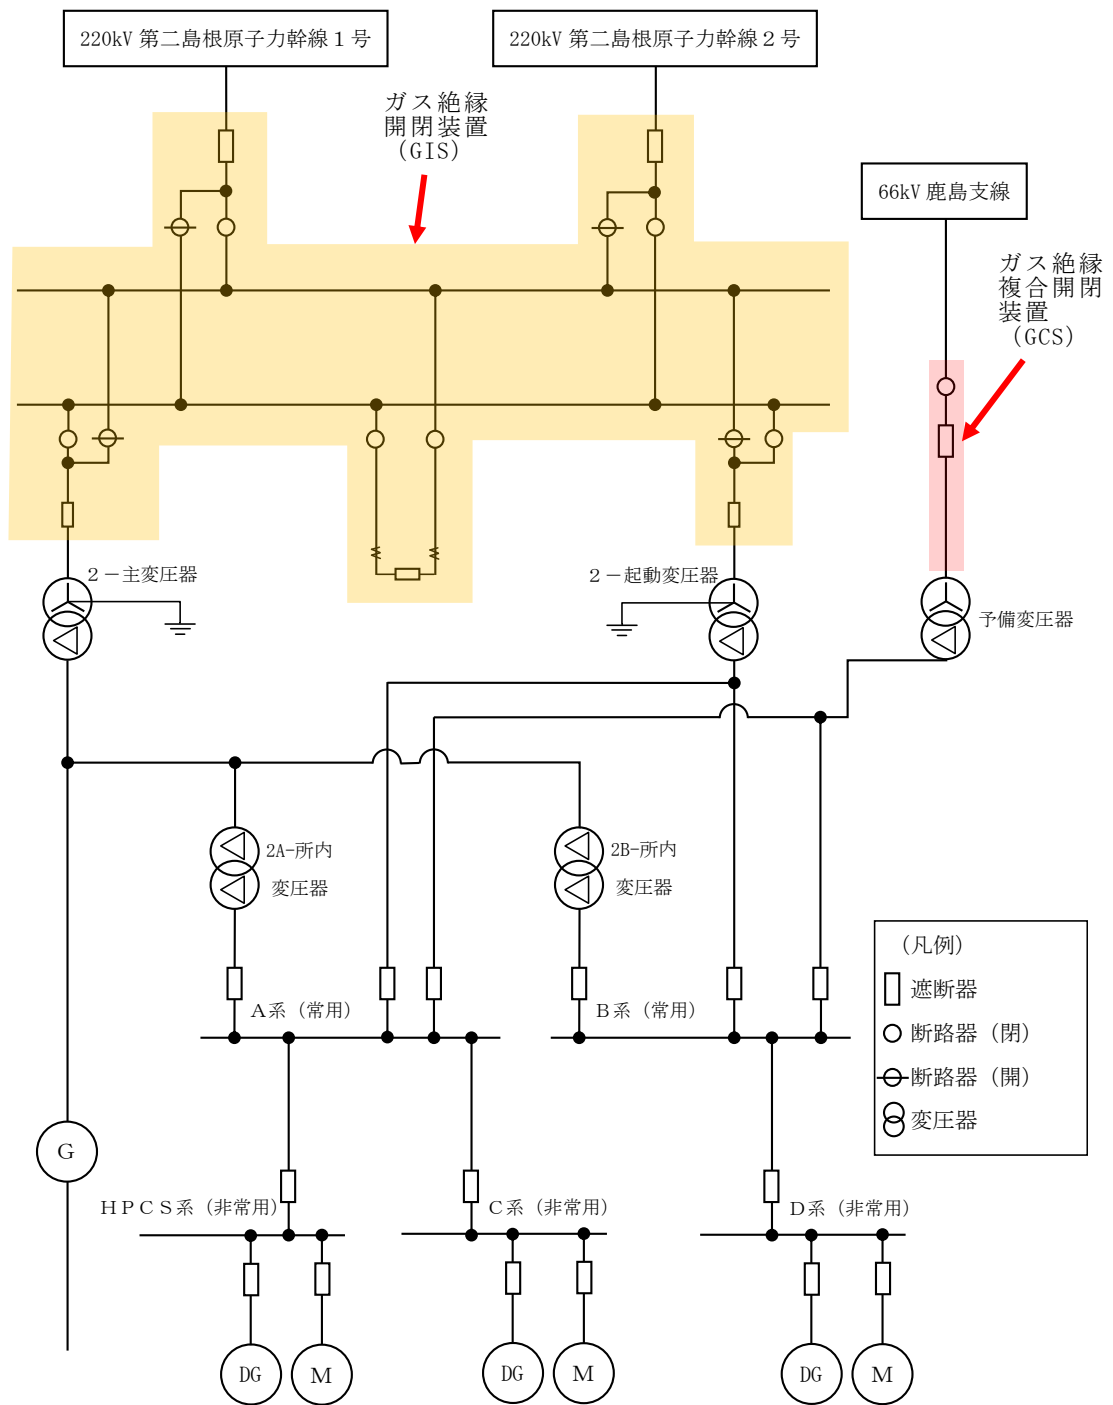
220kV 第二島根原子力幹線１号

220kV 第二島根原子力幹線２号

ガス絶縁
開閉装置
（GIS）

66kV 鹿島支線

ガス絶縁
複合開閉
装置
（GCS）

２－主変圧器

２－起動変圧器

予備変圧器

2A-所内
変圧器

2B-所内
変圧器

（凡例）
遮断器
断路器（閉）
断路器（開）
変圧器

A系（常用）

B系（常用）

G

HPCS系（非常用）

C系（非常用）

D系（非常用）

DG

M

DG

M

DG

M